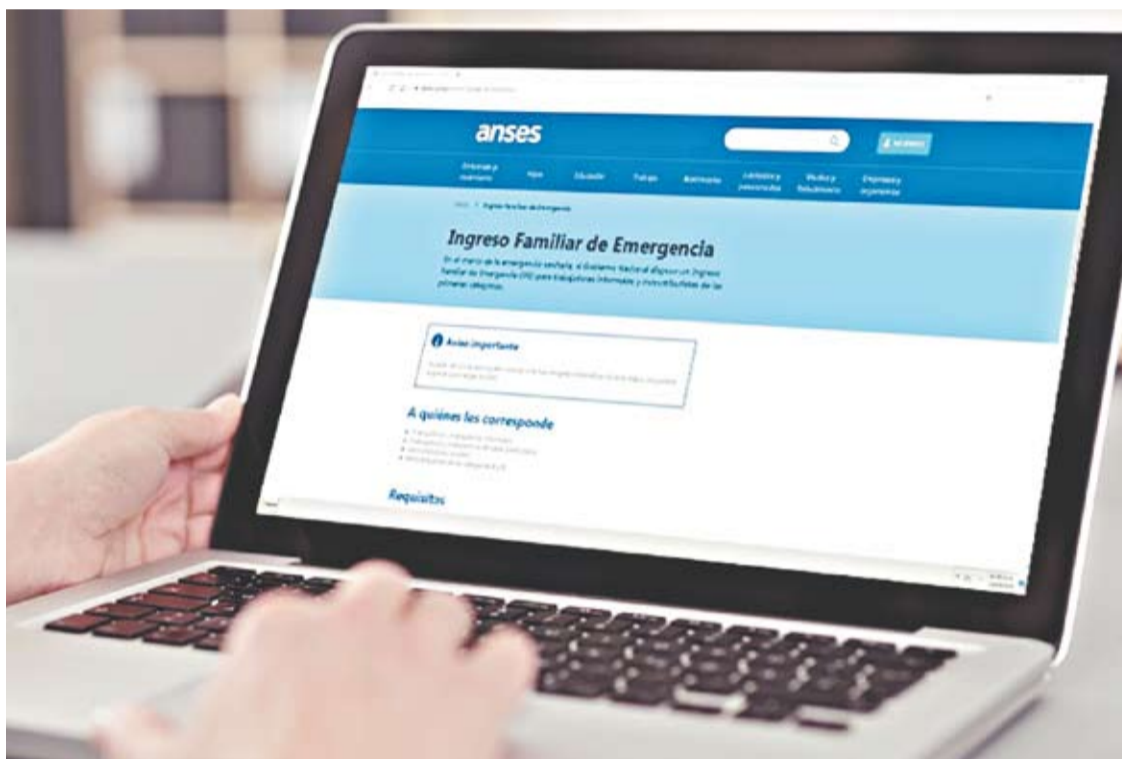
anses

Ingresar

Jubilados y pensionados | Hijos | Educación | Trabajo | Matrimonio | Jubilados y pensionados | Madres y Estudiantes | Empresas y organismos

Inicio > Ingreso Familiar de Emergencia

Ingreso Familiar de Emergencia

En el marco de la emergencia sanitaria, el Gobierno Nacional dispuso un Ingreso Familiar de Emergencia (IFE) para trabajadoras informales y monotributistas de las primeras categorías.

Aviso importante

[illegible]

A quiénes les corresponde

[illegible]

Requisitos